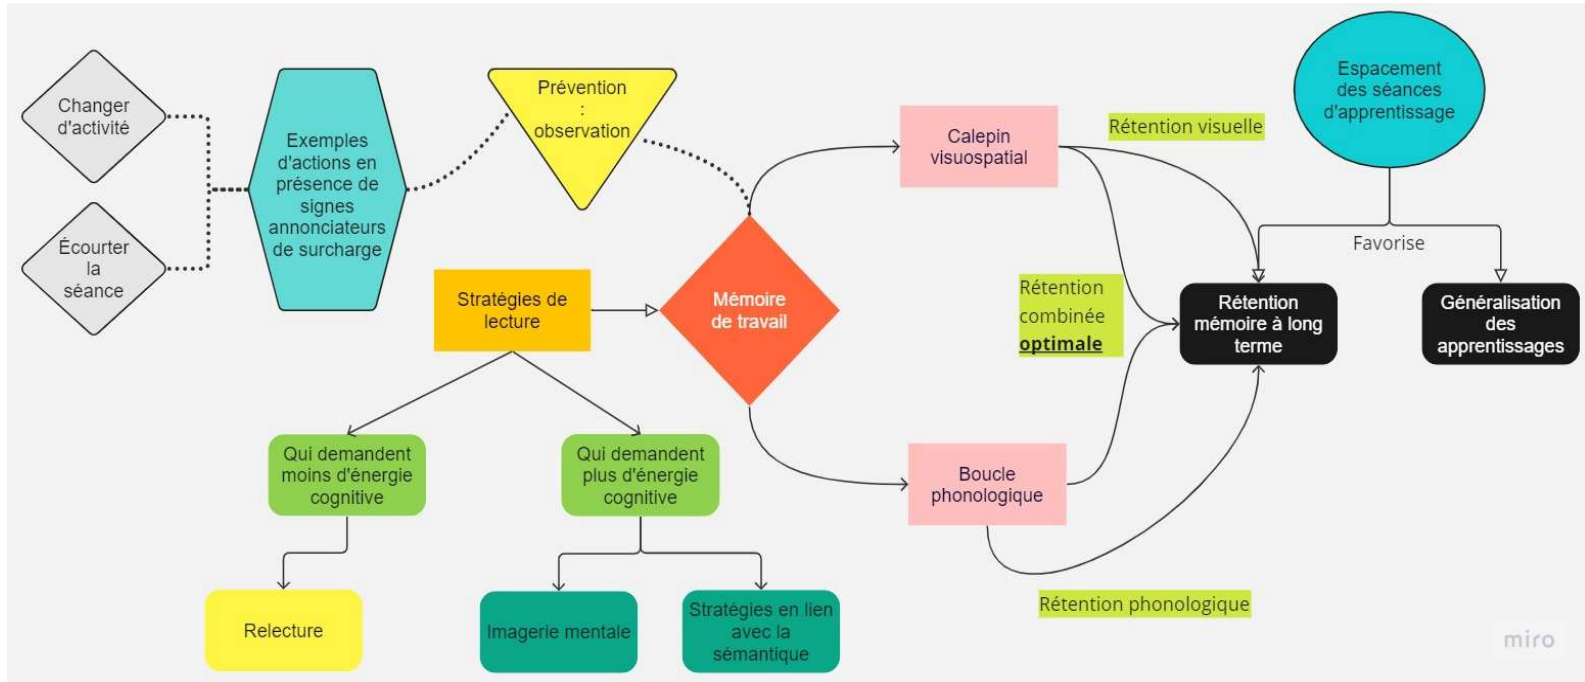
Changer d'activité

Écourter la séance

Exemples d'actions en présence de signes annonciateurs de surcharge

Prévention : observation

Calepin visuospatial

Rétention visuelle

Espacement des séances d'apprentissage

Favorise

Stratégies de lecture

Mémoire de travail

Rétention combinée **optimale**

Rétention mémoire à long terme

Généralisation des apprentissages

Qui demandent moins d'énergie cognitive

Qui demandent plus d'énergie cognitive

Boucle phonologique

Relecture

Imagerie mentale

Stratégies en lien avec la sémantique

Rétention phonologique

miro